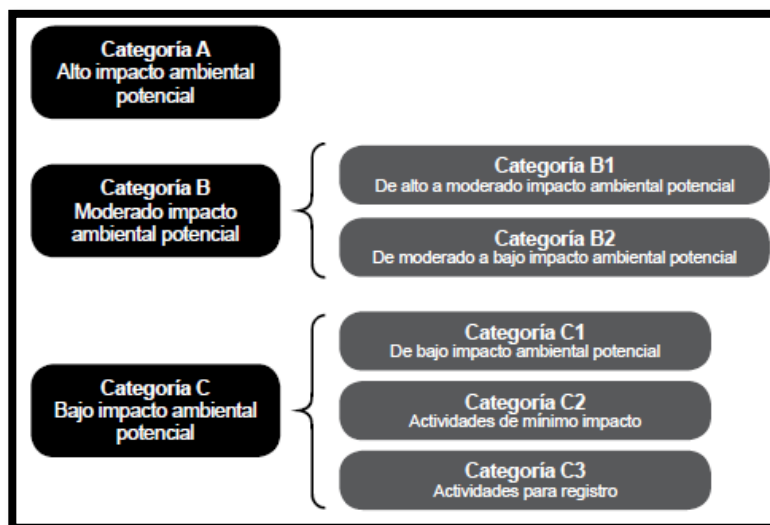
Categoría A
Alto impacto ambiental potencial

Categoría B
Moderado impacto ambiental potencial

Categoría B1
De alto a moderado impacto ambiental potencial

Categoría B2
De moderado a bajo impacto ambiental potencial

Categoría C
Bajo impacto ambiental potencial

Categoría C1
De bajo impacto ambiental potencial

Categoría C2
Actividades de mínimo impacto

Categoría C3
Actividades para registro